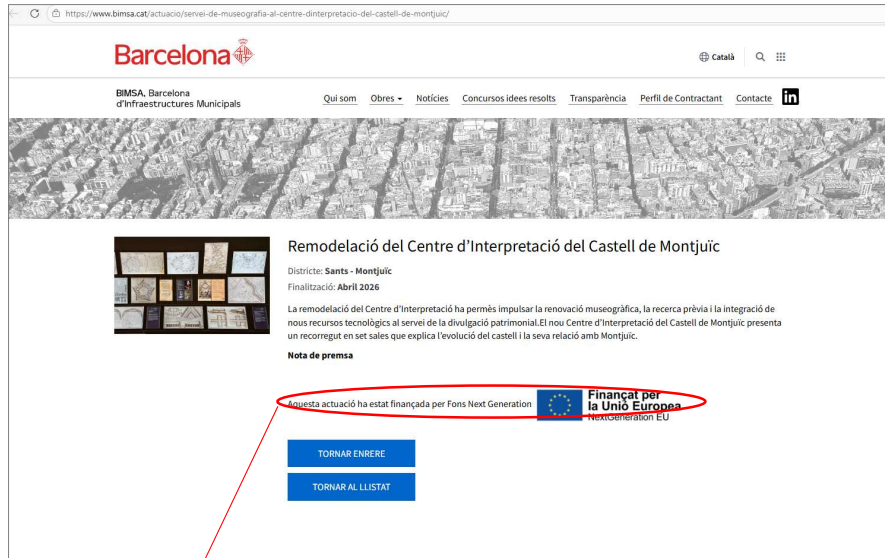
https://www.bimsa.cat/actuacio/servei-de-museografia-al-centre-dinterpretacio-del-castell-de-montjuic/

Barcelona

Català

BIMSA, Barcelona d'Infraestructures Municipals

Qui som Obres Notícies Concursos idees resolts Transparència Perfil de Contractant Contacte in

Remodelació del Centre d'Interpretació del Castell de Montjuïc

Districte: Sants - Montjuïc
Finalització: Abril 2026

La remodelació del Centre d'Interpretació ha permès impulsar la renovació museogràfica, la recerca prèvia i la integració de nous recursos tecnològics al servei de la divulgació patrimonial.El nou Centre d'Interpretació del Castell de Montjuïc presenta un recorregut en set sales que explica l'evolució del castell i la seva relació amb Montjuïc.

Nota de premsa

Aquesta actuació ha estat finançada per Fons Next Generation

Finançat per la Unió Europea NextGeneration EU

TORNAR ENRERE

TORNAR AL LLISTAT